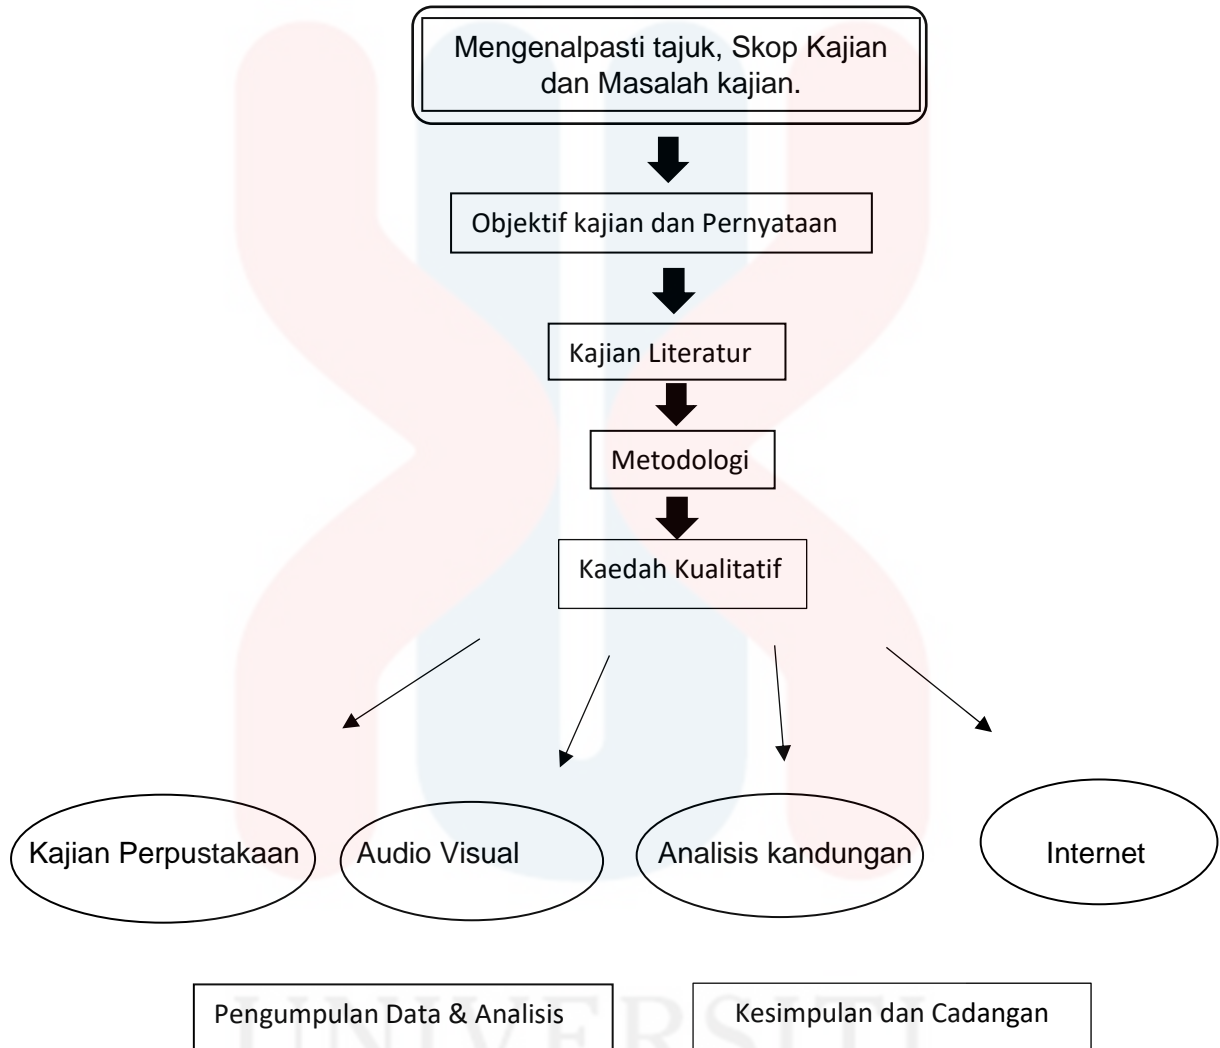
Mengenalpasti tajuk, Skop Kajian dan Masalah kajian.

Objektif kajian dan Pernyataan

Kajian Literatur

Metodologi

Kaedah Kualitatif

Kajian Perpustakaan

Audio Visual

Analisis kandungan

Internet

Pengumpulan Data & Analisis

Kesimpulan dan Cadangan

UNIVERSITI